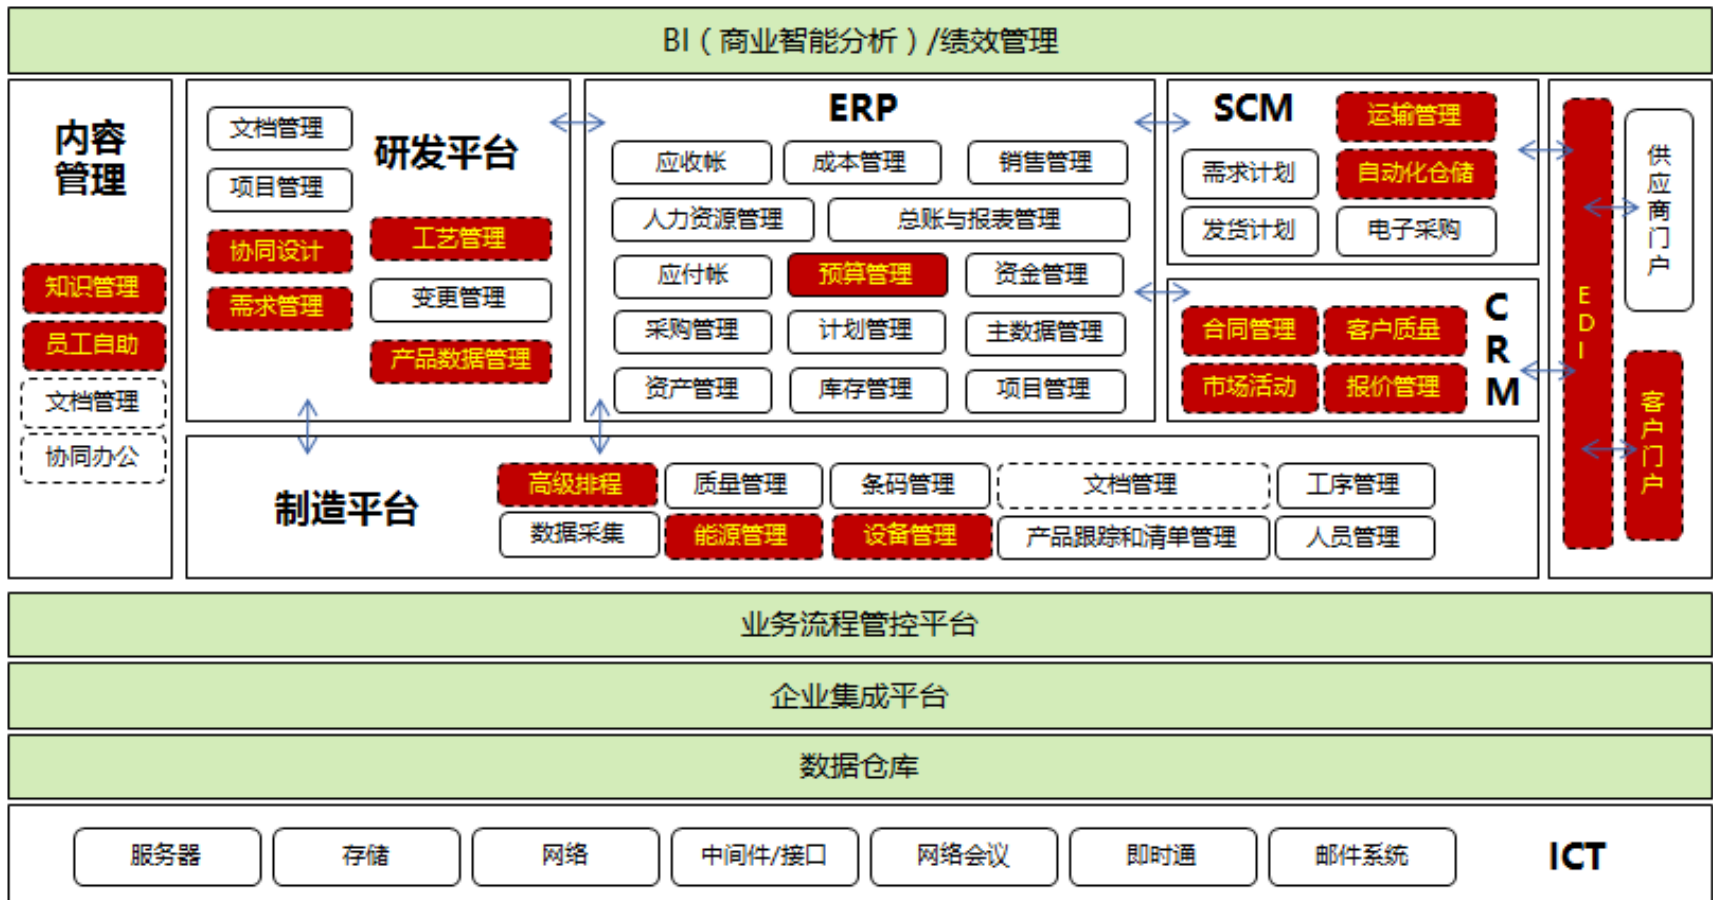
BI（商业智能分析）/绩效管理

内容管理

知识管理
员工自助
文档管理
协同办公

文档管理
项目管理
研发平台
协同设计
工艺管理
需求管理
变更管理
产品数据管理

ERP
应收帐
成本管理
销售管理
人力资源管理
总账与报表管理
应付帐
预算管理
资金管理
采购管理
计划管理
主数据管理
资产管理
库存管理
项目管理

SCM
运输管理
需求计划
自动化仓储
发货计划
电子采购

CRM
合同管理
客户质量
市场活动
报价管理

EDI
供应商门户
客户门户

制造平台
高级排程
质量管理
条码管理
文档管理
工序管理
数据采集
能源管理
设备管理
产品跟踪和清单管理
人员管理

业务流程管控平台

企业集成平台

数据仓库

服务器
存储
网络
中间件/接口
网络会议
即时通
邮件系统
ICT